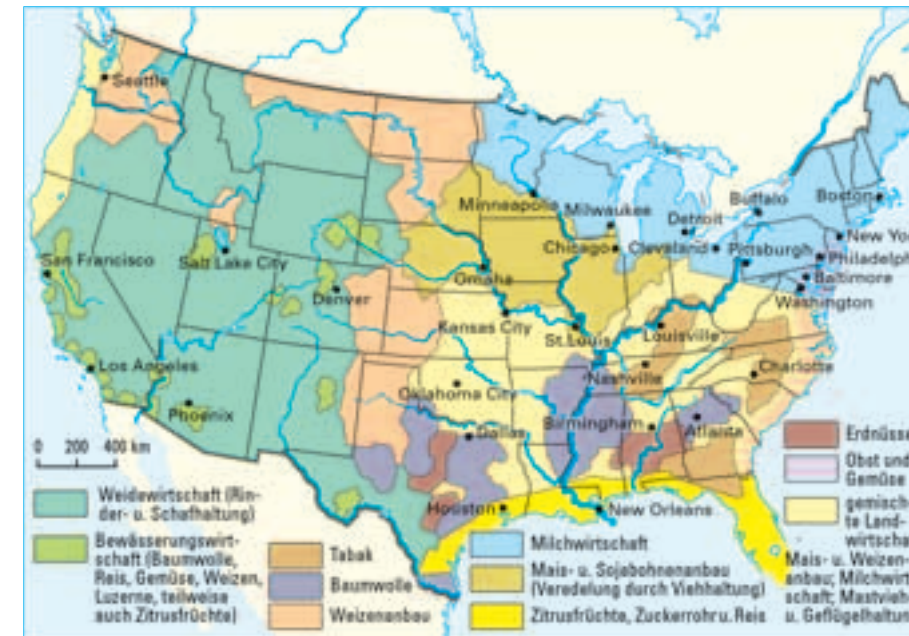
Seattle
San Francisco
Salt Lake City
Denver
Los Angeles
Phoenix
Minneapolis
Milwaukee
Detroit
Buffalo
Boston
New Yo
Philadelph
Baltimore
Washington
Chicago
Cleveland
Pittsburgh
Omaha
Kansas City
St. Louis
Louisville
Nashville
Charlotte
Oklahoma City
Dallas
Birmingham
Atlanta
Houston
New Orleans

0 200 400 km

Weidewirtschaft (Rinder- u. Schafhaltung)
Bewässerungswirtschaft (Baumwolle, Reis, Gemüse, Weizen, Luzerne, teilweise auch Zitrusfrüchte)
Tabak
Baumwolle
Weizenanbau
Milchwirtschaft
Mais- u. Sojabohnenanbau (Veredelung durch Viehhaltung)
Zitrusfrüchte, Zuckerrohr u. Reis
Erdnüsse
Obst und Gemüse
gemischte Landwirtscha
Mais- u. Weizenanbau; Milchwirtschaft; Mastvieh u. Geflügelhaltun